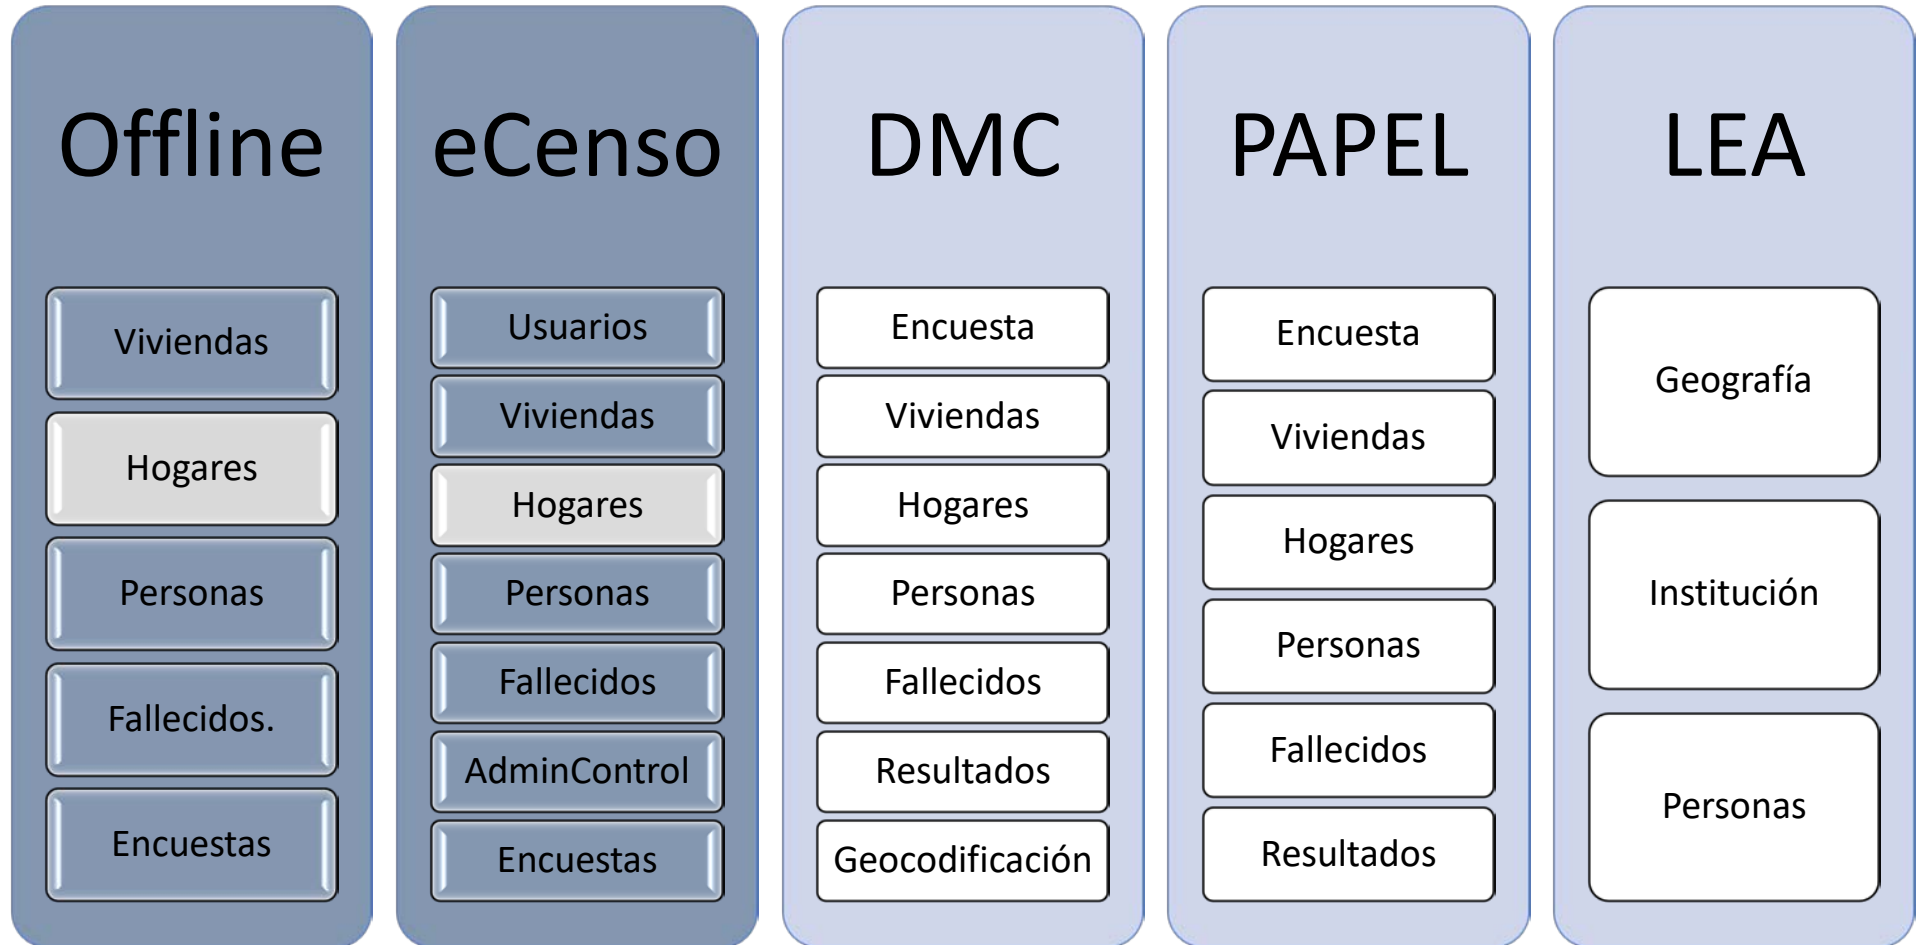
Offline

Viviendas

Hogares

Personas

Fallecidos.

Encuestas

eCenso

Usuarios

Viviendas

Hogares

Personas

Fallecidos

AdminControl

Encuestas

DMC

Encuesta

Viviendas

Hogares

Personas

Fallecidos

Resultados

Geocodificación

PAPEL

Encuesta

Viviendas

Hogares

Personas

Fallecidos

Resultados

LEA

Geografía

Institución

Personas